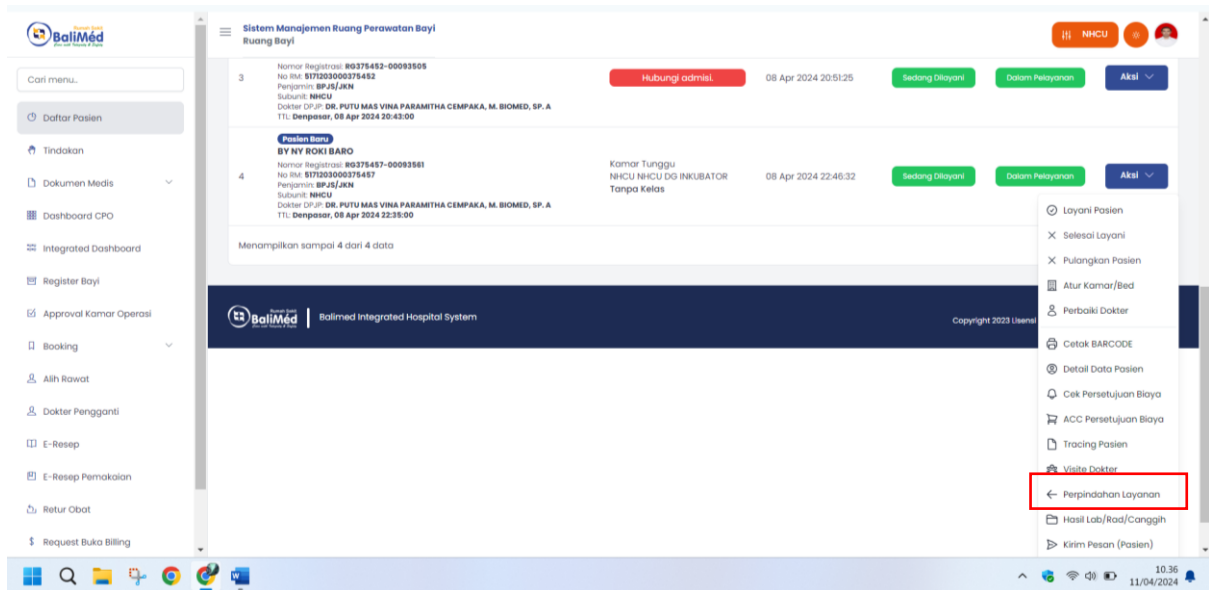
BaliMéd

Cari menu..

Daftar Pasien
Tindakan
Dokumen Medis
Dashboard CPO
Integrated Dashboard
Register Bayi
Approval Kamar Operasi
Booking
Alih Rawat
Dokter Pengganti
E-Resep
E-Resep Pemakaian
Retur Obat
Request Buka Billing

Sistem Manajemen Ruang Perawatan Bayi
Ruang Bayi

NHCU

3
Nomor Registrasi: RG375452-00093505
No RM: 5171203000375452
Penjamin: BPJS/JKN
Subunit: NHCU
Dokter DPJP: DR. PUTU MAS VINA PARAMITHA CEMPAKA, M. BIOMED, SP. A
TTL: Denpasar, 08 Apr 2024 20:43:00
Hubungi admisi.
08 Apr 2024 20:51:25
Sedang Dilayani
Dalam Pelayanan
Aksi

4
Pasien Baru
BY NY ROKI BARO
Nomor Registrasi: RG375457-00093561
No RM: 5171203000375457
Penjamin: BPJS/JKN
Subunit: NHCU
Dokter DPJP: DR. PUTU MAS VINA PARAMITHA CEMPAKA, M. BIOMED, SP. A
TTL: Denpasar, 08 Apr 2024 22:35:00
Kamar Tunggu
NHCU NHCU DG INKUBATOR
Tanpa Kelas
08 Apr 2024 22:46:32
Sedang Dilayani
Dalam Pelayanan
Aksi

Menampilkan sampai 4 dari 4 data

BaliMéd | Balimed Integrated Hospital System
Copyright 2023 Lisensi

Layani Pasien
Selesai Layani
Pulangkan Pasien
Atur Kamar/Bed
Perbaiki Dokter
Cetak BARCODE
Detail Data Pasien
Cek Persetujuan Biaya
ACC Persetujuan Biaya
Tracing Pasien
Visite Dokter
Perpindahan Layanan
Hasil Lab/Rad/Canggih
Kirim Pesan (Pasien)

10.36
11/04/2024